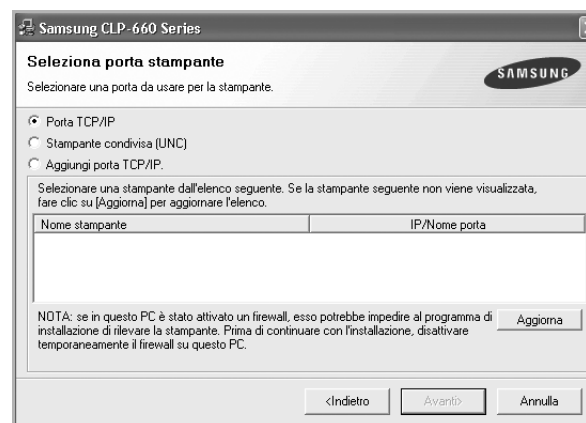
Samsung CLP-660 Series

Seleziona porta stampante

Selezionare una porta da usare per la stampante.

SAMSUNG

Porta TCP/IP

Stampante condivisa (UNC)

Aggiungi porta TCP/IP.

Selezionare una stampante dall'elenco seguente. Se la stampante seguente non viene visualizzata, fare clic su [Aggiorna] per aggiornare l'elenco.

| Nome stampante | IP/Nome porta |
|---|---|

NOTA: se in questo PC è stato attivato un firewall, esso potrebbe impedire al programma di installazione di rilevare la stampante. Prima di continuare con l'installazione, disattivare temporaneamente il firewall su questo PC.

Aggiorna

<Indietro

Avanti>

Annulla